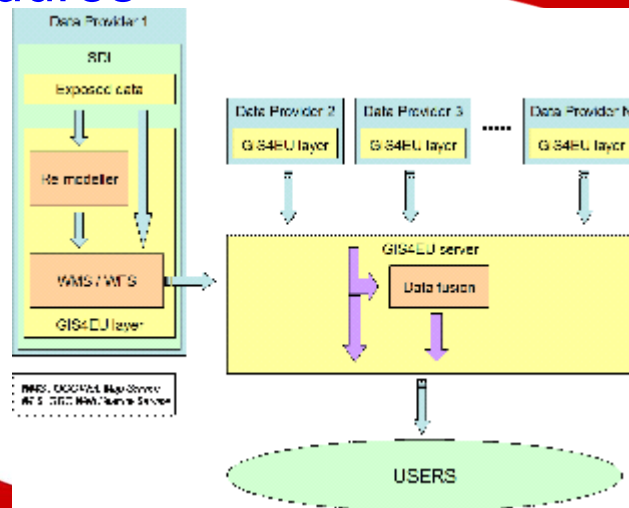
Data Provider 1

SDI

Exposed data

Re-modeller

WMS / WFS

GIS4EU layer

Data Provider 2

GIS4EU layer

Data Provider 3

GIS4EU layer

.....

Data Provider N

GIS4EU layer

GIS4EU server

Data fusion

WMS: OGC Web Map Server
WFS: OGC Web Feature Server

USERS